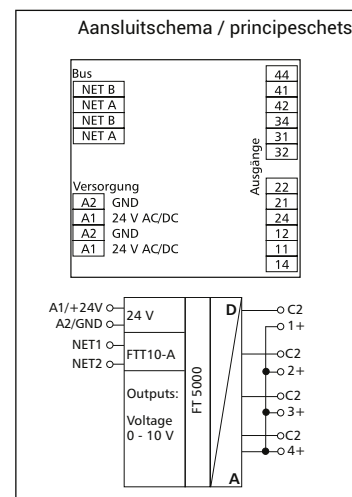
Aansluitschema / principeschets

Bus
NET B
NET A
NET B
NET A

Versorgung
A2 GND
A1 24 V AC/DC
A2 GND
A1 24 V AC/DC

Ausgänge
44
41
42
34
31
32
22
21
24
12
11
14

A1/+24V
A2/GND
NET1
NET2
24 V
FTT10-A
Outputs:
Voltage
0 - 10 V
FT 5000
D
A
C2
1+
C2
2+
C2
3+
C2
4+